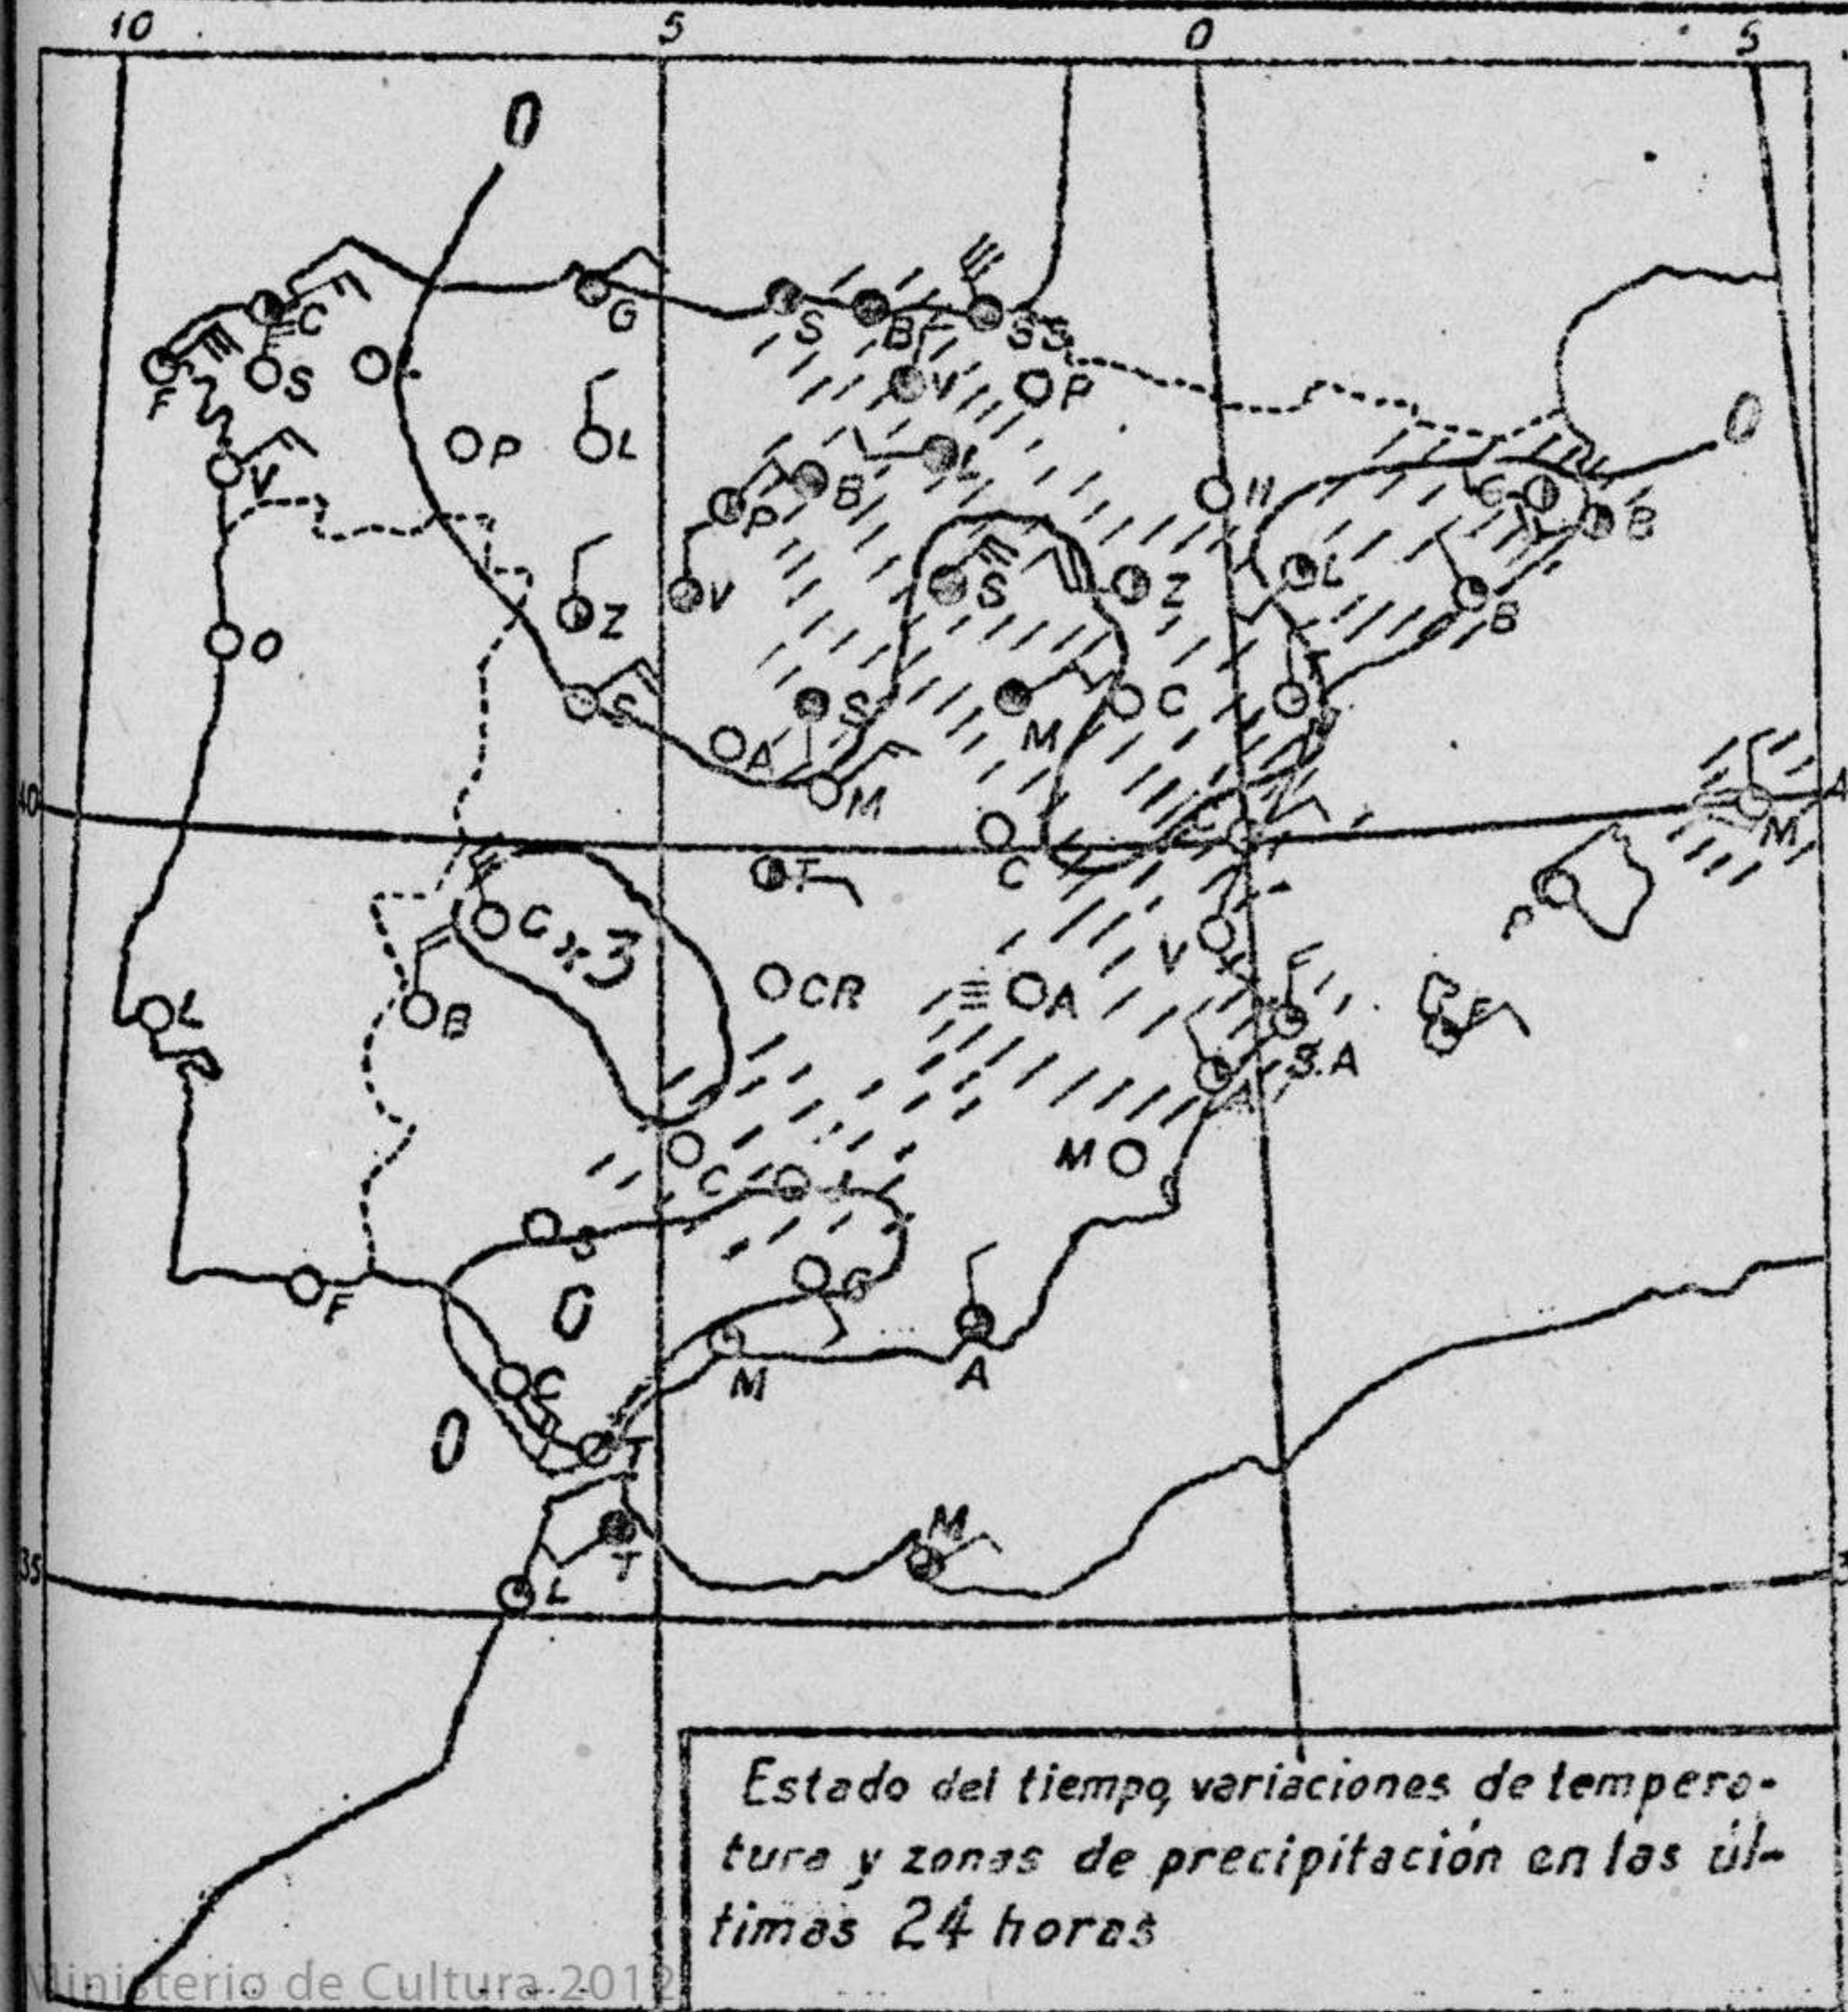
10
5
0
5
0
C
F
S
G
S
B
SS
V
P
OP
L
P
B
L
V
Z
S
Z
V
O
S
S
A
M
M
C
C
L
B
B
40
A
M
T
C
C x 3
CR
A
V
S.A
P
B
L
A
M
C
S
G
F
C
0
M
A
0
T
T
M
35
L
Estado del tiempo, variaciones de temperatura y zonas de precipitación en las últimas 24 horas
Ministerio de Cultura 2012